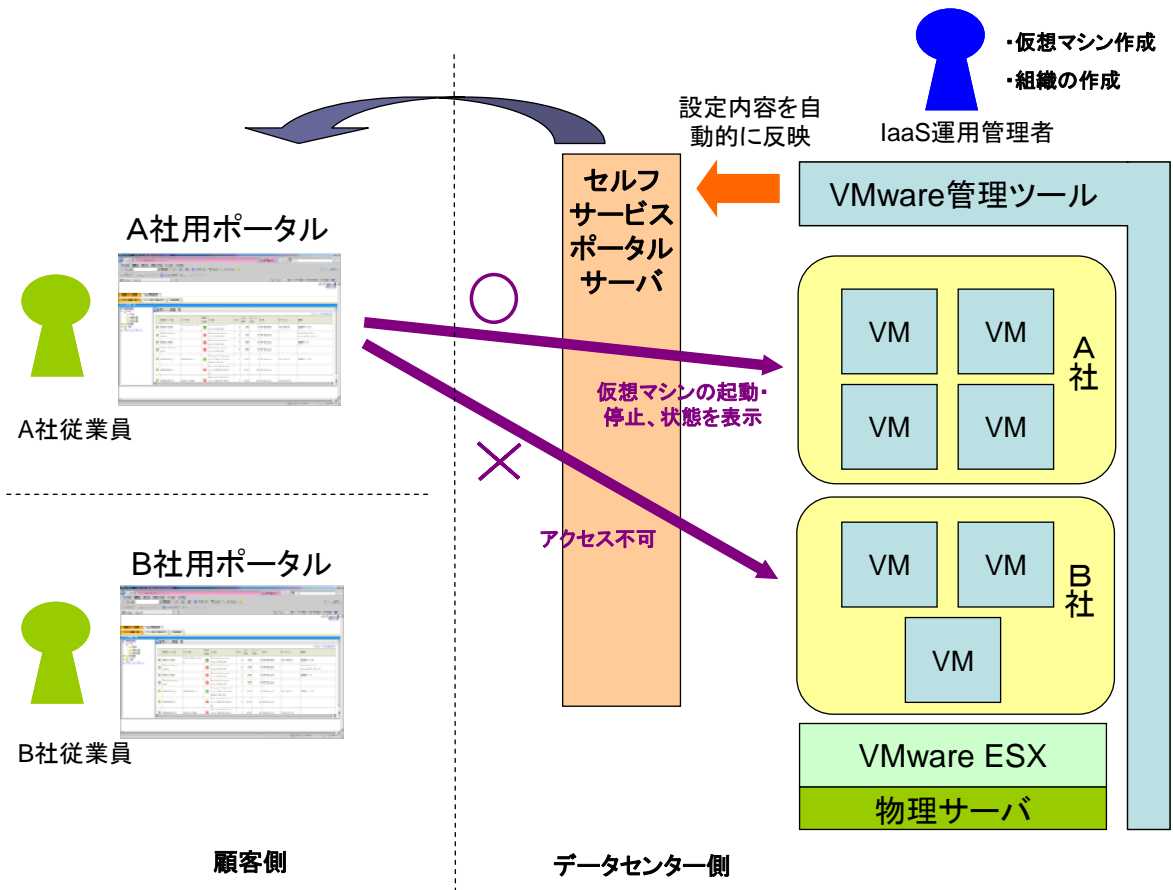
・仮想マシン作成
・組織の作成

設定内容を自動的に反映

IaaS運用管理者

セルフサービスポータルサーバ

VMware管理ツール

A社用ポータル

A社従業員

○

VM VM
VM VM

A社

仮想マシンの起動・停止、状態を表示

×

アクセス不可

B社用ポータル

B社従業員

VM VM
VM

B社

VMware ESX

物理サーバ

顧客側

データセンター側